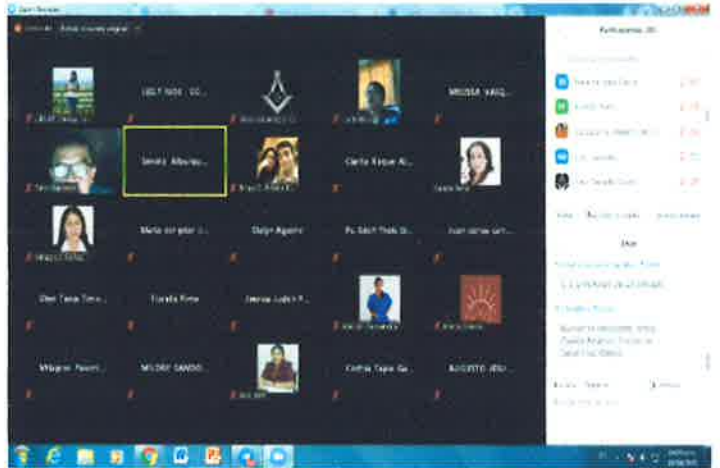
LEELY NOE ... CO...

MELISSA VASQ...

Sandra Alburuz...

Carla Roque Al...

Maria del pilar ...

Dalyn Aguirre

Ps. Edith Thais ...

Juan carlos can...

Eber Tapia Teno...

Zoraida Rime

Jessica Judith P...

Milagros Pasmi...

MELODY SANDO...

Cinthia Tapia Ga...

AUGUSTO JESU...

Participantes (30)

Chat